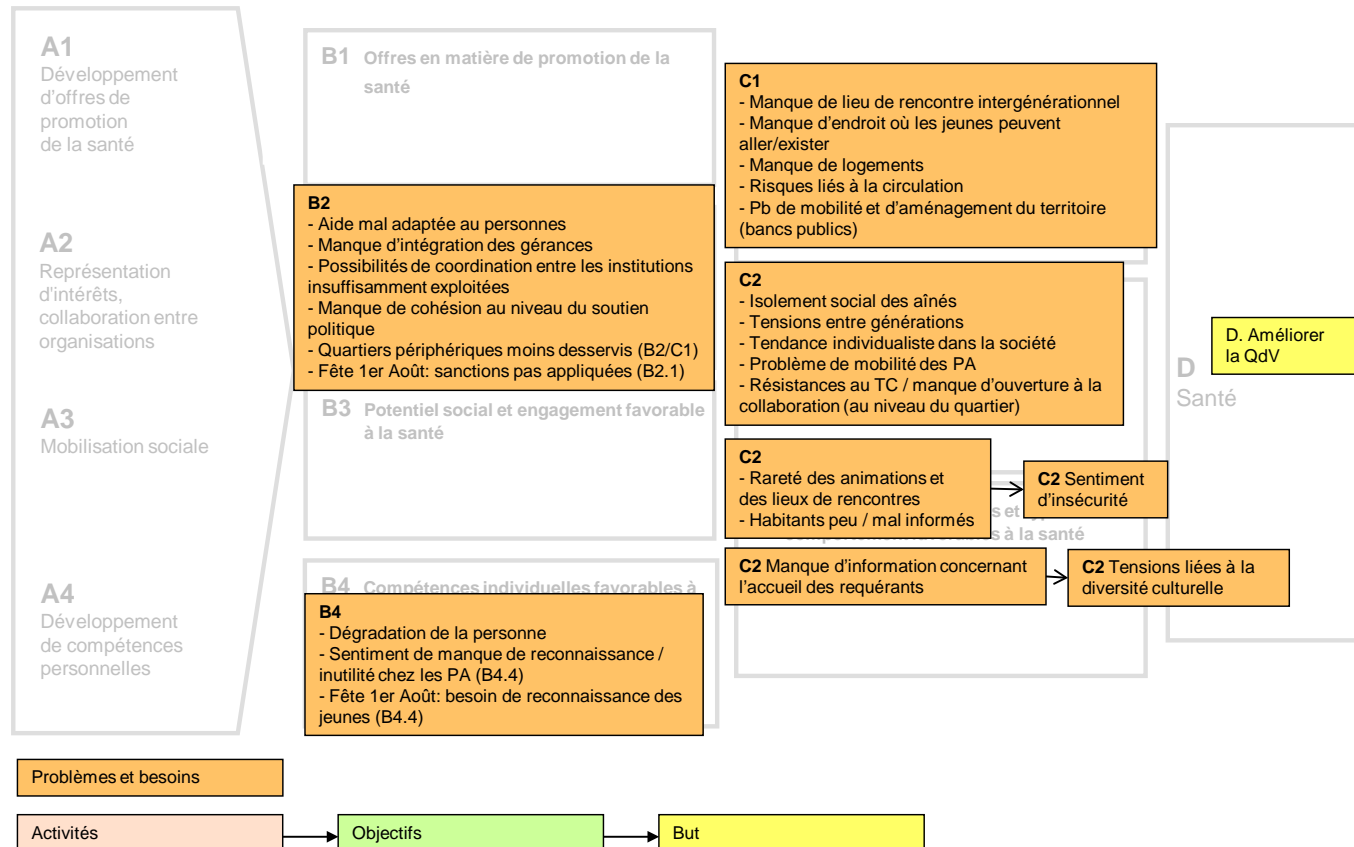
A1
Développement d'offres de promotion de la santé

A2
Représentation d'intérêts, collaboration entre organisations

A3
Mobilisation sociale

A4
Développement de compétences personnelles

B1 Offres en matière de promotion de la santé

B2
- Aide mal adaptée au personnes
- Manque d'intégration des gérances
- Possibilités de coordination entre les institutions insuffisamment exploitées
- Manque de cohésion au niveau du soutien politique
- Quartiers périphériques moins desservis (B2/C1)
- Fête 1er Août: sanctions pas appliquées (B2.1)

B3 Potentiel social et engagement favorable à la santé

B4 Compétences individuelles favorables à

B4
- Dégradation de la personne
- Sentiment de manque de reconnaissance / inutilité chez les PA (B4.4)
- Fête 1er Août: besoin de reconnaissance des jeunes (B4.4)

C1
- Manque de lieu de rencontre intergénérationnel
- Manque d'endroit où les jeunes peuvent aller/exister
- Manque de logements
- Risques liés à la circulation
- Pb de mobilité et d'aménagement du territoire (bancs publics)

C2
- Isolement social des aînés
- Tensions entre générations
- Tendance individualiste dans la société
- Problème de mobilité des PA
- Résistances au TC / manque d'ouverture à la collaboration (au niveau du quartier)

C2
- Rareté des animations et des lieux de rencontres
- Habitants peu / mal informés

C2 Sentiment d'insécurité

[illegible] s et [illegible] à la santé

C2 Manque d'information concernant l'accueil des requérants

C2 Tensions liées à la diversité culturelle

D
Santé

D. Améliorer la QdV

Problèmes et besoins

Activités

Objectifs

But